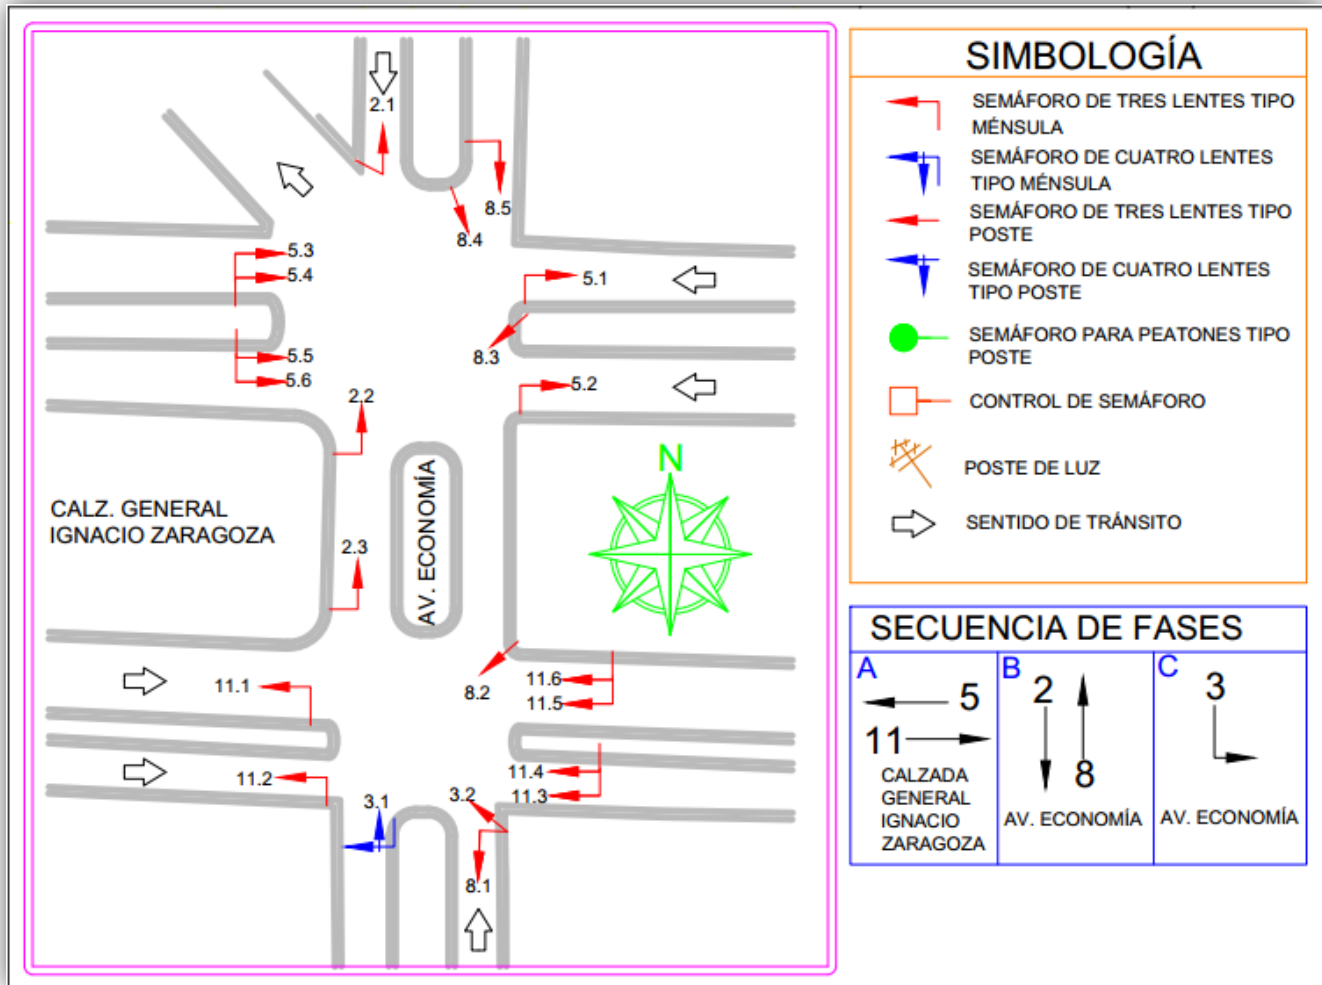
2.1

8.5

8.4

5.3

5.4

5.1

8.3

5.5

5.6

5.2

2.2

N

CALZ. GENERAL IGNACIO ZARAGOZA

AV. ECONOMÍA

2.3

8.2

11.6

11.5

11.1

11.4

11.2

11.3

3.1

3.2

8.1

SIMBOLOGÍA

SEMÁFORO DE TRES LENTES TIPO MÉNSULA

SEMÁFORO DE CUATRO LENTES TIPO MÉNSULA

SEMÁFORO DE TRES LENTES TIPO POSTE

SEMÁFORO DE CUATRO LENTES TIPO POSTE

SEMÁFORO PARA PEATONES TIPO POSTE

CONTROL DE SEMÁFORO

POSTE DE LUZ

SENTIDO DE TRÁNSITO

SECUENCIA DE FASES

| A | B | C |
|---|---|---|
| 5 11 CALZADA GENERAL IGNACIO ZARAGOZA | 2 8 AV. ECONOMÍA | 3 AV. ECONOMÍA |